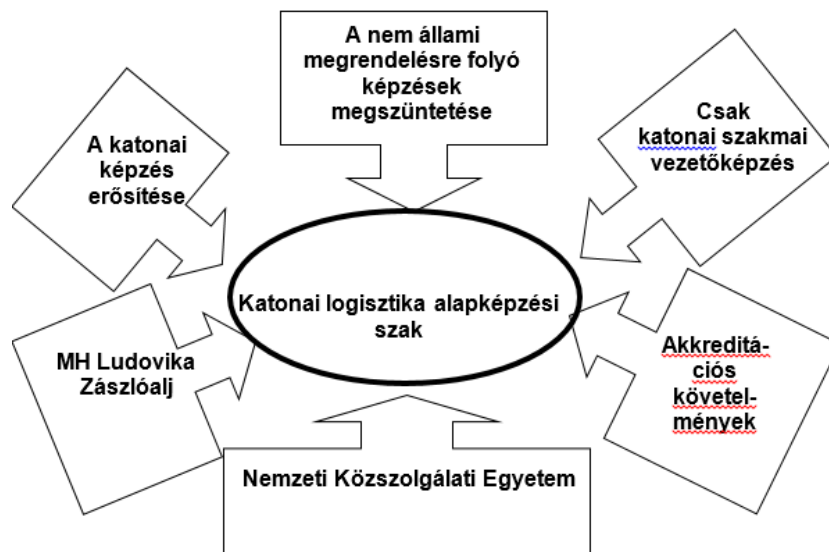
A nem állami megrendelésre folyó képzések megszüntetése

A katonai képzés erősítése

Csak katonai szakmai vezetőképzés

Katonai logisztika alapképzési szak

MH Ludovika Zászlóalj

Akkreditá-ciós követel-mények

Nemzeti Közszolgálati Egyetem